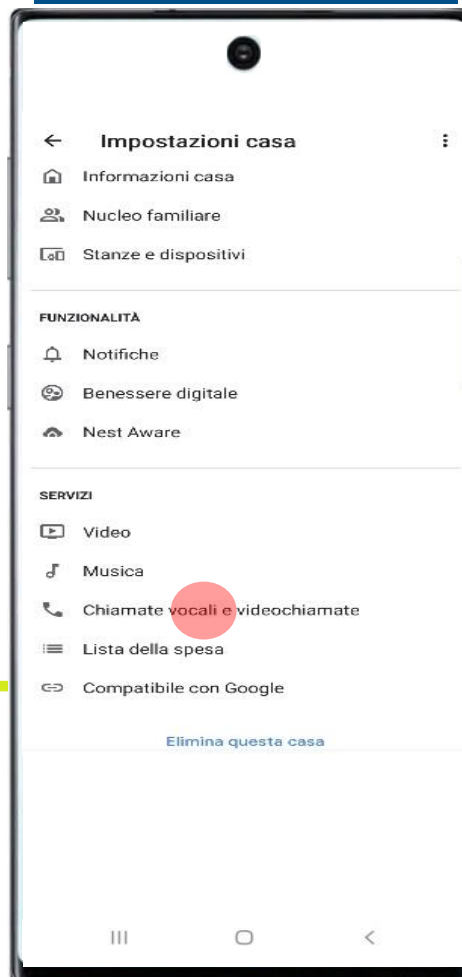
Impostazioni casa

Informazioni casa

Nucleo familiare

Stanze e dispositivi

FUNZIONALITÀ

Notifiche

Benessere digitale

Nest Aware

SERVIZI

Video

Musica

Chiamate vocali e videochiamate

Lista della spesa

Compatibile con Google

Elimina questa casa